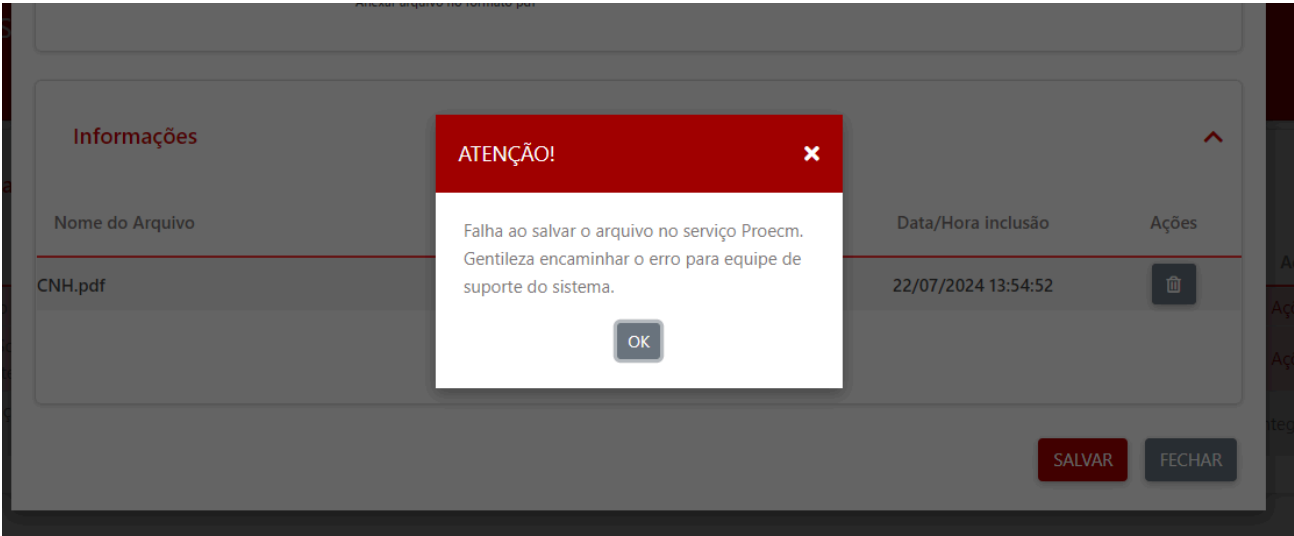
Anexar arquivo no formato pdf

Informações

Nome do Arquivo

Data/Hora inclusão

Ações

CNH.pdf

22/07/2024 13:54:52

ATENÇÃO!

Falha ao salvar o arquivo no serviço Proecm. Gentileza encaminhar o erro para equipe de suporte do sistema.

OK

SALVAR

FECHAR